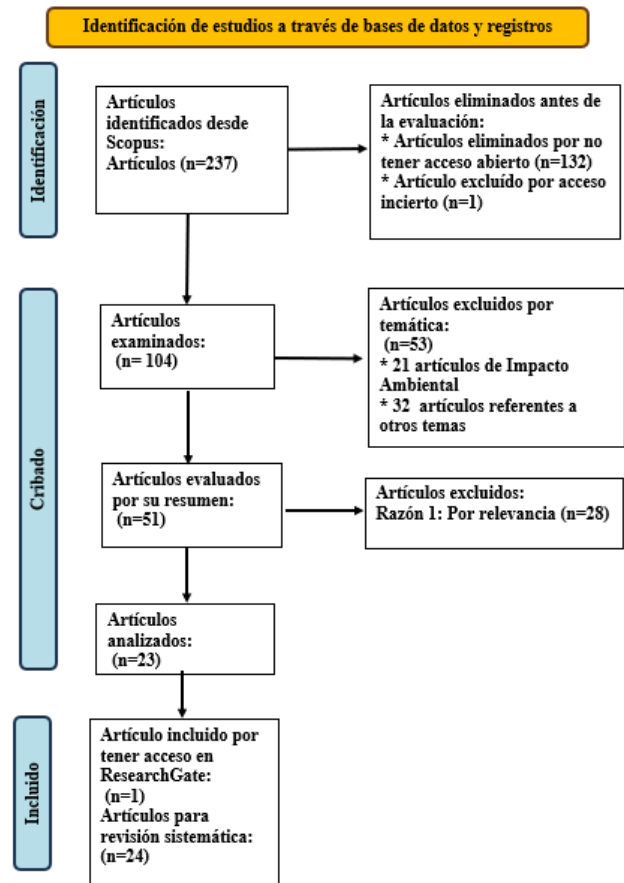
Identificación de estudios a través de bases de datos y registros

Identificación

Artículos identificados desde Scopus:
Artículos (n=237)

Artículos eliminados antes de la evaluación:
* Artículos eliminados por no tener acceso abierto (n=132)
* Artículo excluído por acceso incierto (n=1)

Cribado

Artículos examinados:
(n= 104)

Artículos excluidos por temática:
(n=53)
* 21 artículos de Impacto Ambiental
* 32 artículos referentes a otros temas

Artículos evaluados por su resumen:
(n=51)

Artículos excluidos:
Razón 1: Por relevancia (n=28)

Artículos analizados:
(n=23)

Incluido

Artículo incluido por tener acceso en ResearchGate:
(n=1)
Artículos para revisión sistemática:
(n=24)